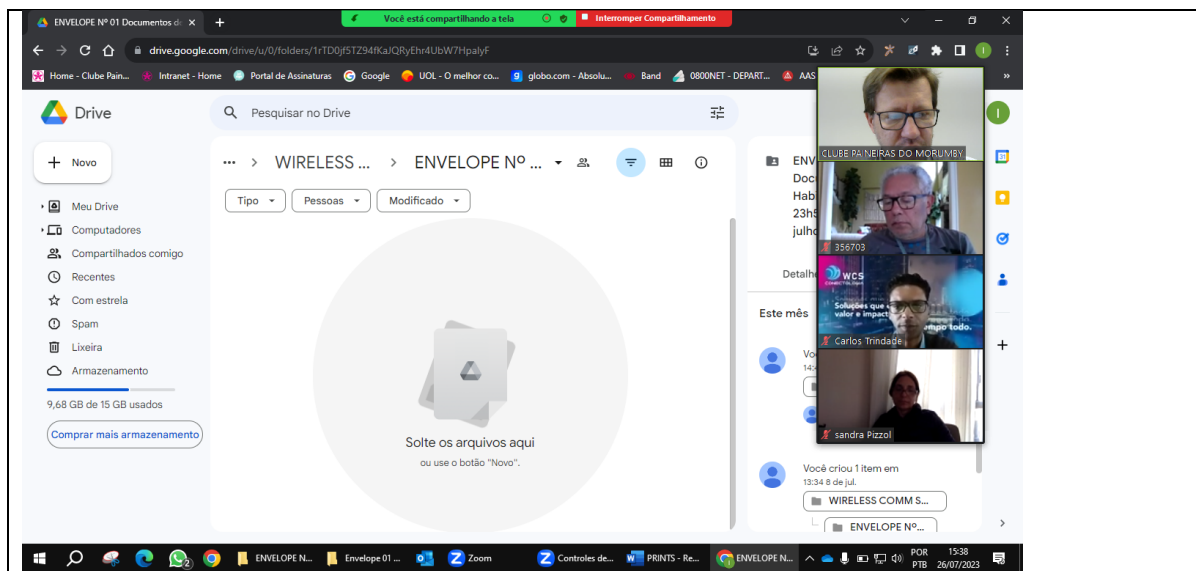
ENVELOPE Nº 01 Documentos d ×

Você está compartilhando a tela
Interromper Compartilhamento

drive.google.com/drive/u/0/folders/1rTD0jf5TZ94fKaJQRyEhr4UbW7HpalyF

Home - Clube Pain... Intranet - Home Portal de Assinaturas Google UOL - O melhor co... globo.com - Absolu... Band 0800NET - DEPART... AAS

Drive

Pesquisar no Drive

Novo

Meu Drive
Computadores
Compartilhados comigo
Recentes
Com estrela
Spam
Lixeira
Armazenamento

9,68 GB de 15 GB usados

Comprar mais armazenamento

WIRELESS ... > ENVELOPE Nº ...

Tipo
Pessoas
Modificado

Solte os arquivos aqui
ou use o botão "Novo".

ENV
Doc
Hab
23h5
julho

Detalh

Este mês

Você
14:

Você criou 1 item em
13:34 8 de jul.

WIRELESS COMM S...
ENVELOPE Nº...

CLUBE PAINEIRAS DO MORUMBY
356703
WCS
Soluções que valor e impact
Carlos Trindade
sandra Pizzol

ENVELOPE N...
Envelope 01 ...
Zoom
Controles de...
PRINTS - Re...
ENVELOPE N...
POR PTB
15:38 26/07/2023